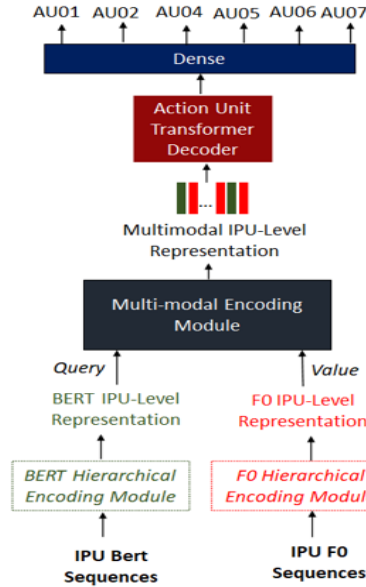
AU01 AU02 AU04 AU05 AU06 AU07

Dense

Action Unit Transformer Decoder

...

Multimodal IPU-Level Representation

Multi-modal Encoding Module

Query

Value

BERT IPU-Level Representation

F0 IPU-Level Representation

BERT Hierarchical Encoding Module

F0 Hierarchical Encoding Modul

IPU Bert Sequences

IPU F0 Sequences